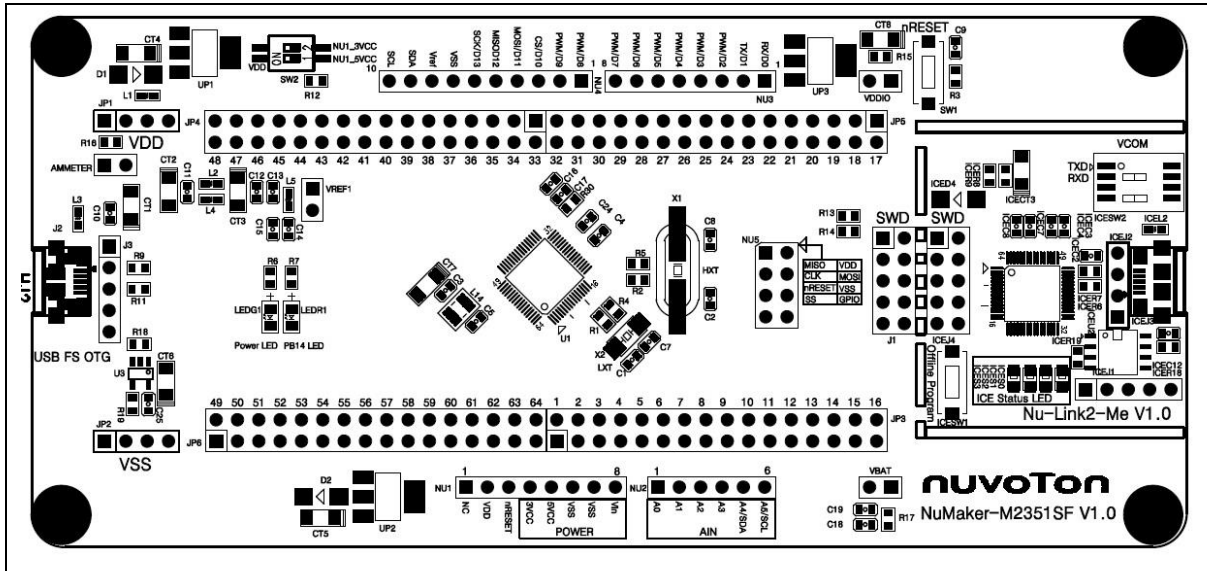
CT4
D1
L1
UP1
VDD
SW2
ON
NU1_3VCC
NU1_5VCC
R12
10
SCL
SDA
Vref
VSS
SCK/D13
MISO/D12
MOSI/D11
CS/D10
PWM/D9
PWM/D8
NU4
8
PWM/D7
PWM/D6
PWM/D5
PWM/D4
PWM/D3
PWM/D2
TXD/D1
RXD/D0
1
NU3
UP3
CT8
nRESET
C9
R15
R3
VDDIO
SW1
JP1
VDD
R16
JP4
JP5
48 47 46 45 44 43 42 41 40 39 38 37 36 35 34 33 32 31 30 29 28 27 26 25 24 23 22 21 20 19 18 17
AMMETER
CT2
C11
L2
L4
C12
C13
L5
CT3
VREF1
C15
C14
CT1
C10
L3
C16
C17
C20
C24
C4
X1
C8
VCOM
TXD
RXD
ICED4
ICER8
ICER9
ICECT3
R13
R14
SWD
SWD
ICESW2
ICEL2
J2
J3
R9
R11
R6
R7
LEDG1
LEDR1
Power LED
PB14 LED
CT7
C3
L14
C5
U1
R5
R2
R4
R1
X2
LXT
C7
C1
HXT
C2
NU5
MISO
VDD
CLK
MOSI
nRESET
VSS
SS
GPIO
J1
ICEJ2
ICER7
ICER6
ICEU2
ICEJ3
ICER19
USB FS OTG
R18
U3
CT6
R19
C25
ICEJ4
Offline Program
ICE Status LED
ICEC12
ICER18
ICEJ1
Nu-Link2-Me V1.0
ICESW1
JP2
VSS
49 50 51 52 53 54 55 56 57 58 59 60 61 62 63 64 1 2 3 4 5 6 7 8 9 10 11 12 13 14 15 16
JP6
JP3
D2
CT5
UP2
NU1
1
8
NC
VDD
nRESET
3VCC
5VCC
VSS
VSS
Vin
POWER
NU2
1
6
A0
A1
A2
A3
A4/SDA
A5/SCL
AIN
VBAT
nuvoTon
C19
C18
R17
NuMaker-M2351SF V1.0